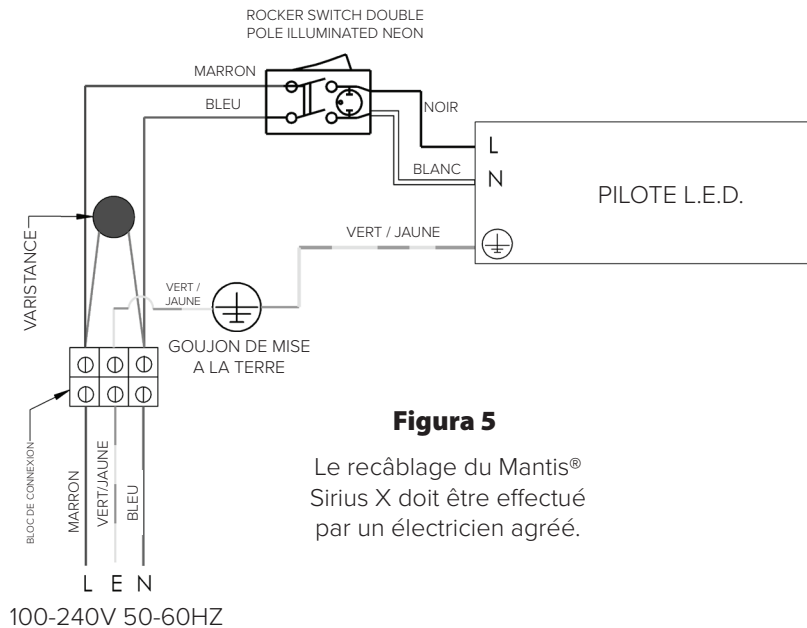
ROCKER SWITCH DOUBLE POLE ILLUMINATED NEON

MARRON

BLEU

NOIR

L

BLANC

N

PILOTE L.E.D.

VERT / JAUNE

VARISTANCE

VERT / JAUNE

GOUJON DE MISE A LA TERRE

BLOC DE CONNEXION

MARRON

VERT/JAUNE

BLEU

L E N

100-240V 50-60HZ

Figura 5

Le recâblage du Mantis® Sirius X doit être effectué par un électricien agréé.